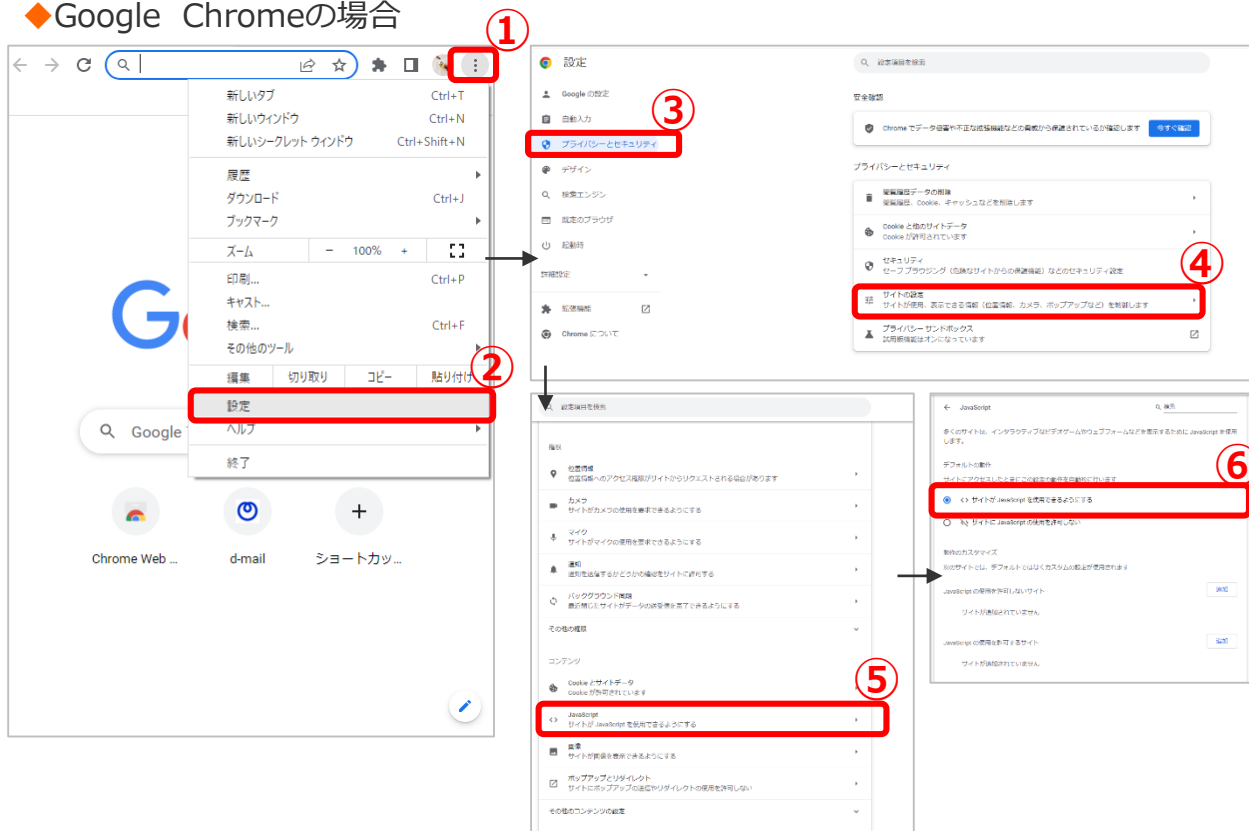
◆Google Chromeの場合

①

新しいタブ Ctrl+T
新しいウィンドウ Ctrl+N
新しいシークレット ウィンドウ Ctrl+Shift+N
履歴
ダウンロード Ctrl+J
ブックマーク
ズーム − 100% +
印刷... Ctrl+P
キャスト...
検索... Ctrl+F
その他のツール
編集 切り取り コピー 貼り付け
②
設定
ヘルプ
終了

Google
Chrome Web ...
d-mail
ショートカッ...

設定
設定項目を検索
Google の設定
自動入力
③
プライバシーとセキュリティ
デザイン
検索エンジン
既定のブラウザ
起動時
詳細設定
拡張機能
Chrome について

安全確認
Chrome でデータ侵害や不正な拡張機能などの脅威から保護されているか確認します 今すぐ確認
プライバシーとセキュリティ
閲覧履歴データの削除
閲覧履歴、Cookie、キャッシュなどを削除します
Cookie と他のサイトデータ
Cookie が許可されています
セキュリティ
セーフ ブラウジング（危険なサイトからの保護機能）などのセキュリティ設定
④
サイトの設定
サイトが使用、表示できる情報（位置情報、カメラ、ポップアップなど）を制御します
プライバシー サンドボックス
試用版機能はオンになっています

設定項目を検索
権限
位置情報
位置情報へのアクセス権限がサイトからリクエストされる場合があります
カメラ
サイトがカメラの使用を要求できるようにする
マイク
サイトがマイクの使用を要求できるようにする
通知
通知を送信するかどうかの確認をサイトで許可する
バックグラウンド同期
最近閉じたサイトがデータの送受信を完了できるようにする
その他の権限
コンテンツ
Cookie とサイトデータ
Cookie が許可されています
⑤
JavaScript
サイトが JavaScript を使用できるようにする
画像
サイトが画像を表示できるようにする
ポップアップとリダイレクト
サイトにポップアップの送信やリダイレクトの使用を許可しない
その他のコンテンツの設定

JavaScript 検索
多くのサイトは、インタラクティブなビデオゲームやウェブフォームなどを表示するために JavaScript を使用します。
デフォルトの動作
サイトにアクセスしたときにこの設定の動作を自動的に行います
⑥
サイトが JavaScript を使用できるようにする
サイトに JavaScript の使用を許可しない
動作のカスタマイズ
以下のサイトでは、デフォルトではなくカスタムの設定が使用されます
JavaScript の使用を許可しないサイト 追加
サイトが追加されていません
JavaScript の使用を許可するサイト 追加
サイトが追加されていません